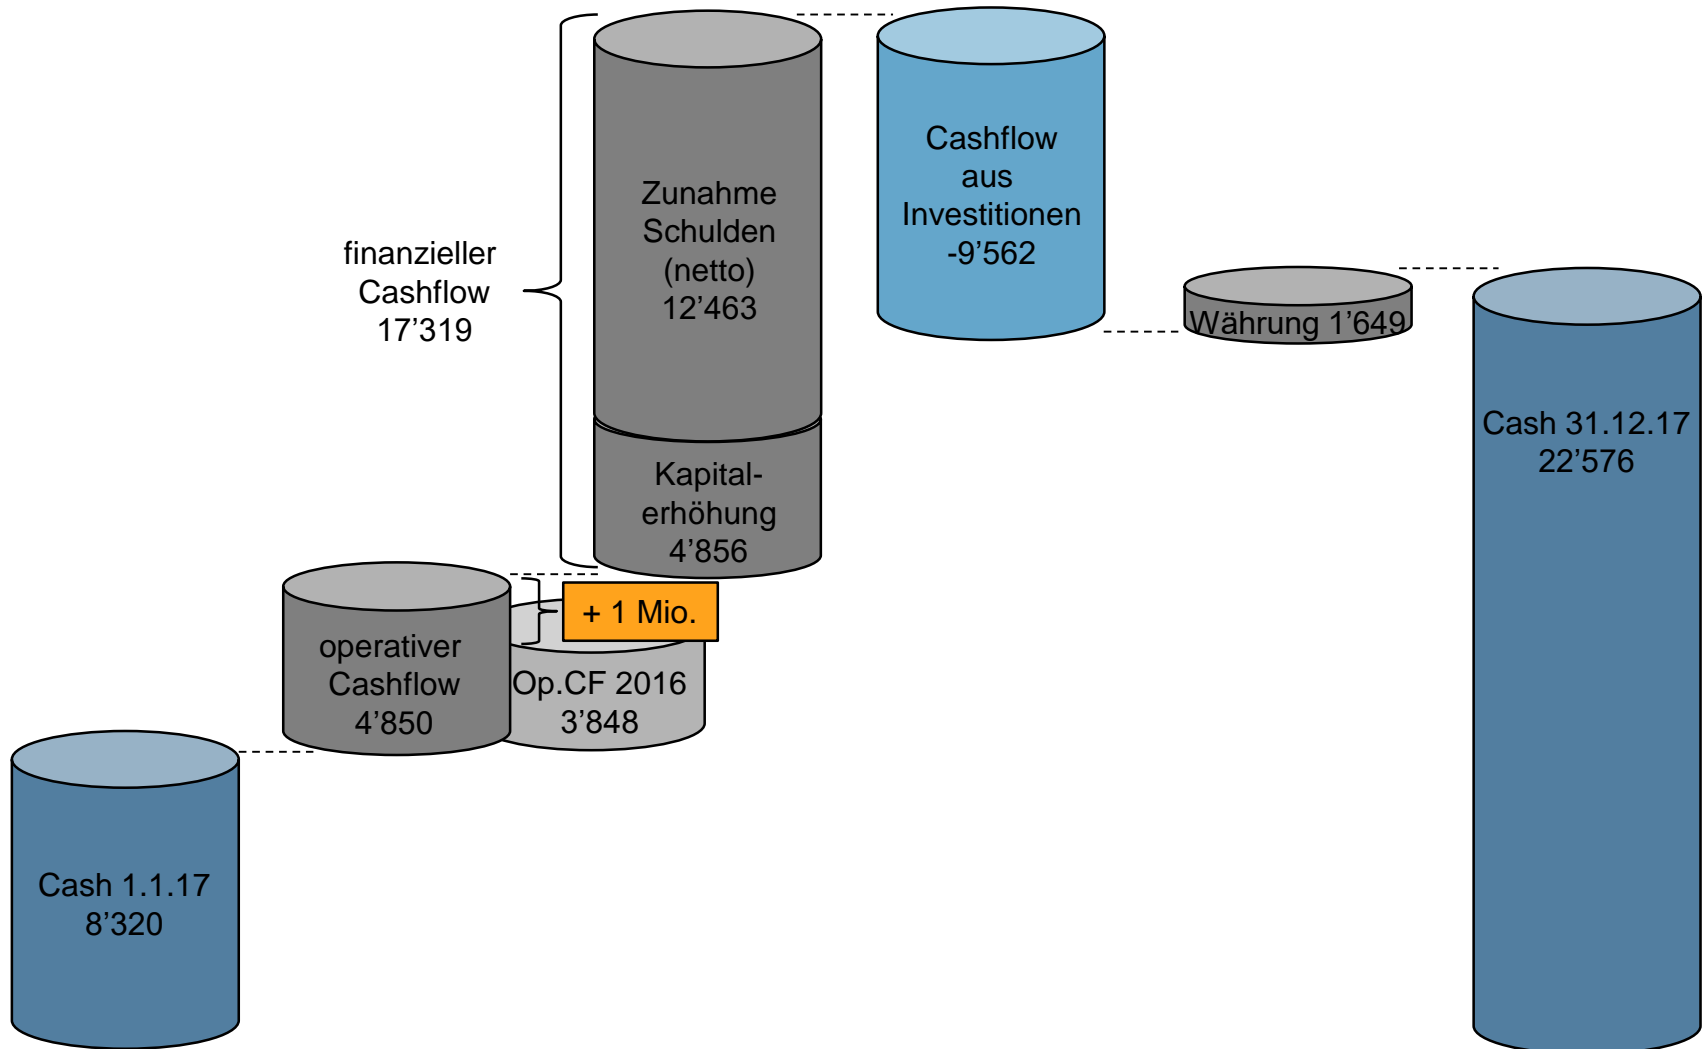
finanzieller Cashflow 17’319

Zunahme Schulden (netto) 12’463

Kapitalerhöhung 4’856

Cashflow aus Investitionen -9’562

Währung 1’649

Cash 31.12.17 22’576

operativer Cashflow 4’850

+ 1 Mio.

Op.CF 2016 3’848

Cash 1.1.17 8’320